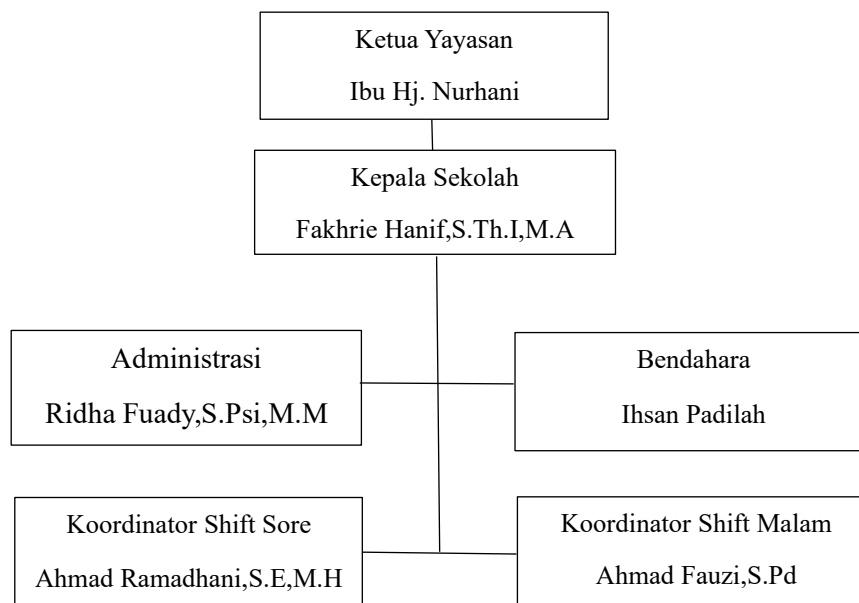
Ketua Yayasan
Ibu Hj. Nurhani

Kepala Sekolah
Fakhrie Hanif,S.Th.I,M.A

Administrasi
Ridha Fuady,S.Psi,M.M

Bendahara
Ihsan Padilah

Koordinator Shift Sore
Ahmad Ramadhani,S.E,M.H

Koordinator Shift Malam
Ahmad Fauzi,S.Pd